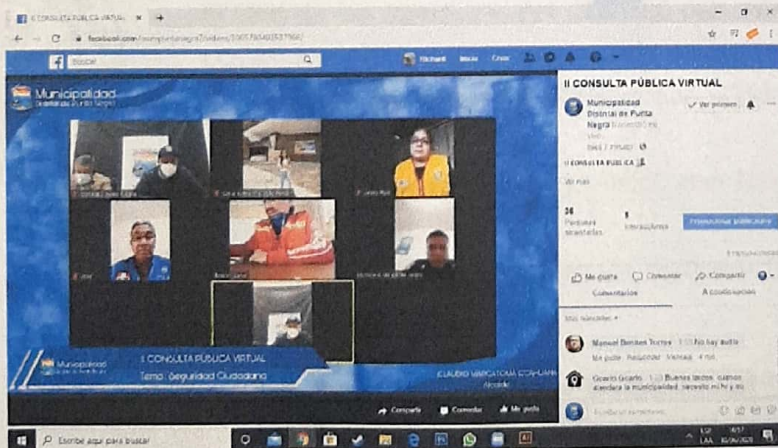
II CONSULTA PÚBLICA VIRTUAL

facebook.com/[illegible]

Buscar

Richard Inicio Crear

Municipalidad Distrital de Punta Negra

II CONSULTA PÚBLICA VIRTUAL

Municipalidad Distrital de Punta Negra

Ver primero

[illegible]

II CONSULTA PÚBLICA

36 Personas alcanzadas

1 Interacciones

Promocionar publicación

Me gusta Comentar Compartir

Comentarios A continuación

Más relevantes

Manuel Benites Torres No hay audio

Me gusta Responder Mensaje

Gorrito Gorrito Buenos tardes, cuando atenderá la municipalidad, necesito mi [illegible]

II CONSULTA PÚBLICA VIRTUAL

Tema: Seguridad Ciudadana

CLAUDIO VARGAS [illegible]

Alcalde

Compartir Comentar Me gusta

Escribe aquí para buscar

16:57

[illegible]